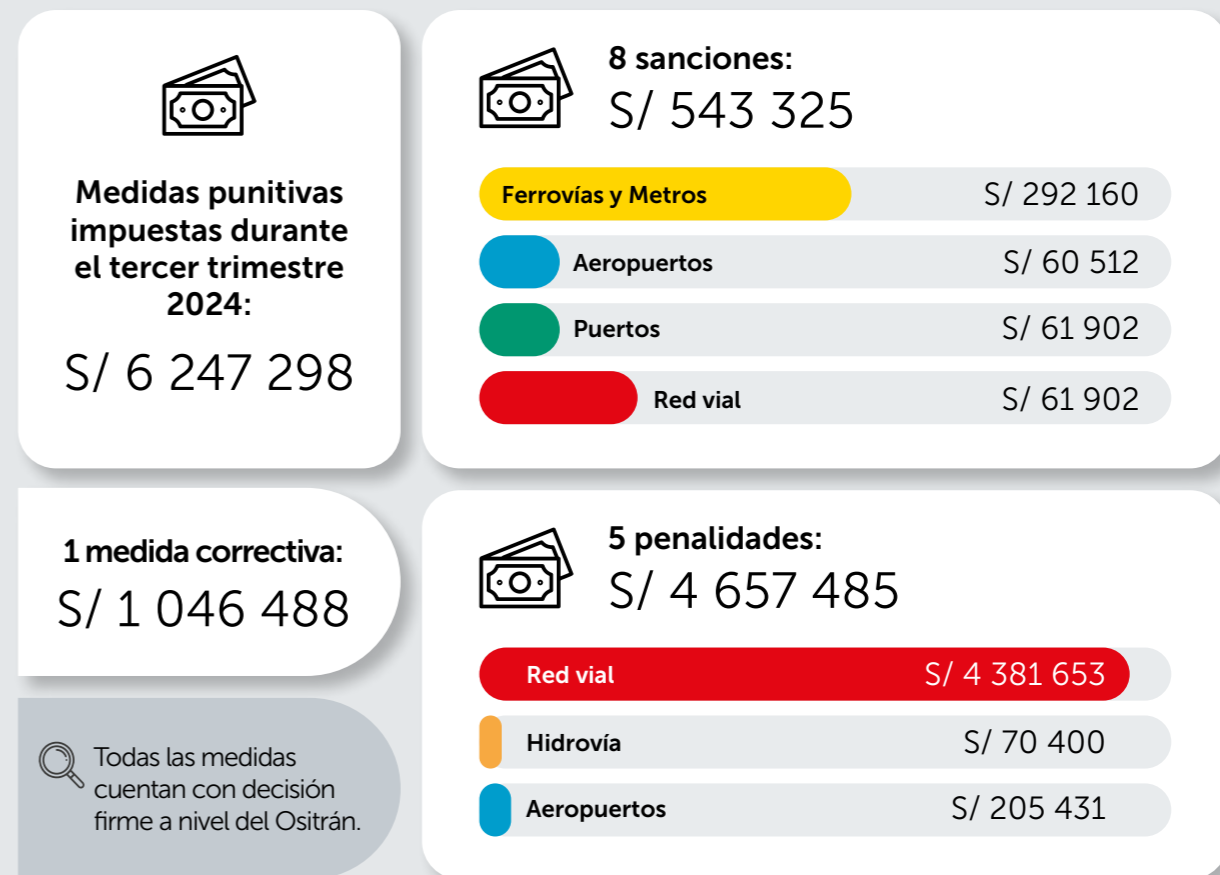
Medidas punitivas impuestas durante el tercer trimestre 2024:

S/ 6 247 298

8 sanciones:

S/ 543 325

Ferrovías y Metros S/ 292 160

Aeropuertos S/ 60 512

Puertos S/ 61 902

Red vial S/ 61 902

1 medida correctiva:

S/ 1 046 488

Todas las medidas cuentan con decisión firme a nivel del Ositrán.

5 penalidades:

S/ 4 657 485

Red vial S/ 4 381 653

Hidrovía S/ 70 400

Aeropuertos S/ 205 431